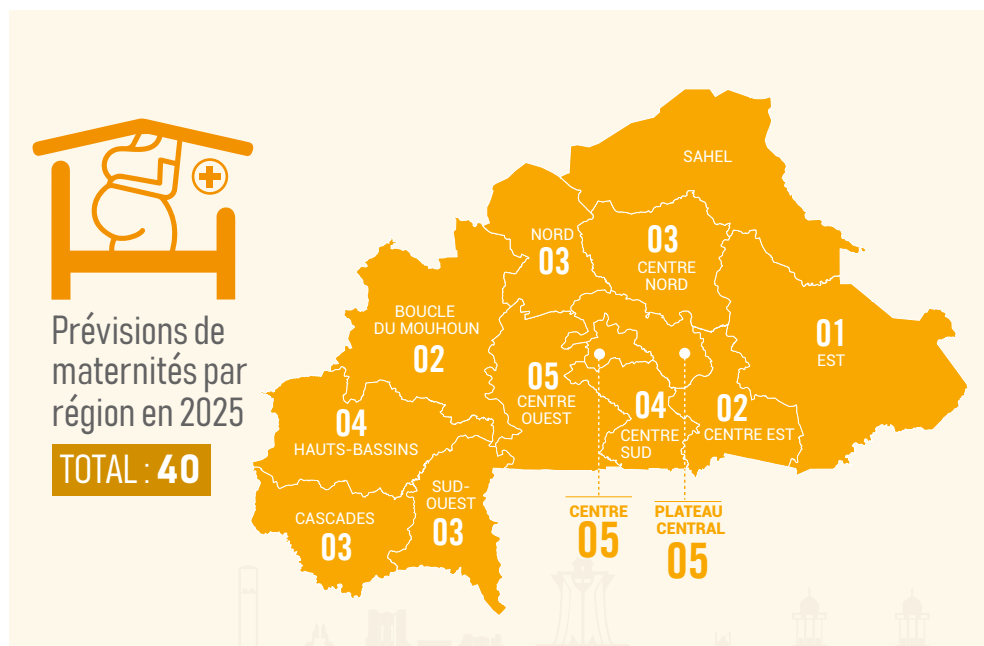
Prévisions de maternités par région en 2025

TOTAL : 40

SAHEL

NORD
03

03
CENTRE NORD

BOUCLE DU MOUHOUN
02

01
EST

05
CENTRE OUEST

04
CENTRE SUD

02
CENTRE EST

04
HAUTS-BASSINS

SUD-OUEST
03

CASCADES
03

CENTRE
05

PLATEAU CENTRAL
05